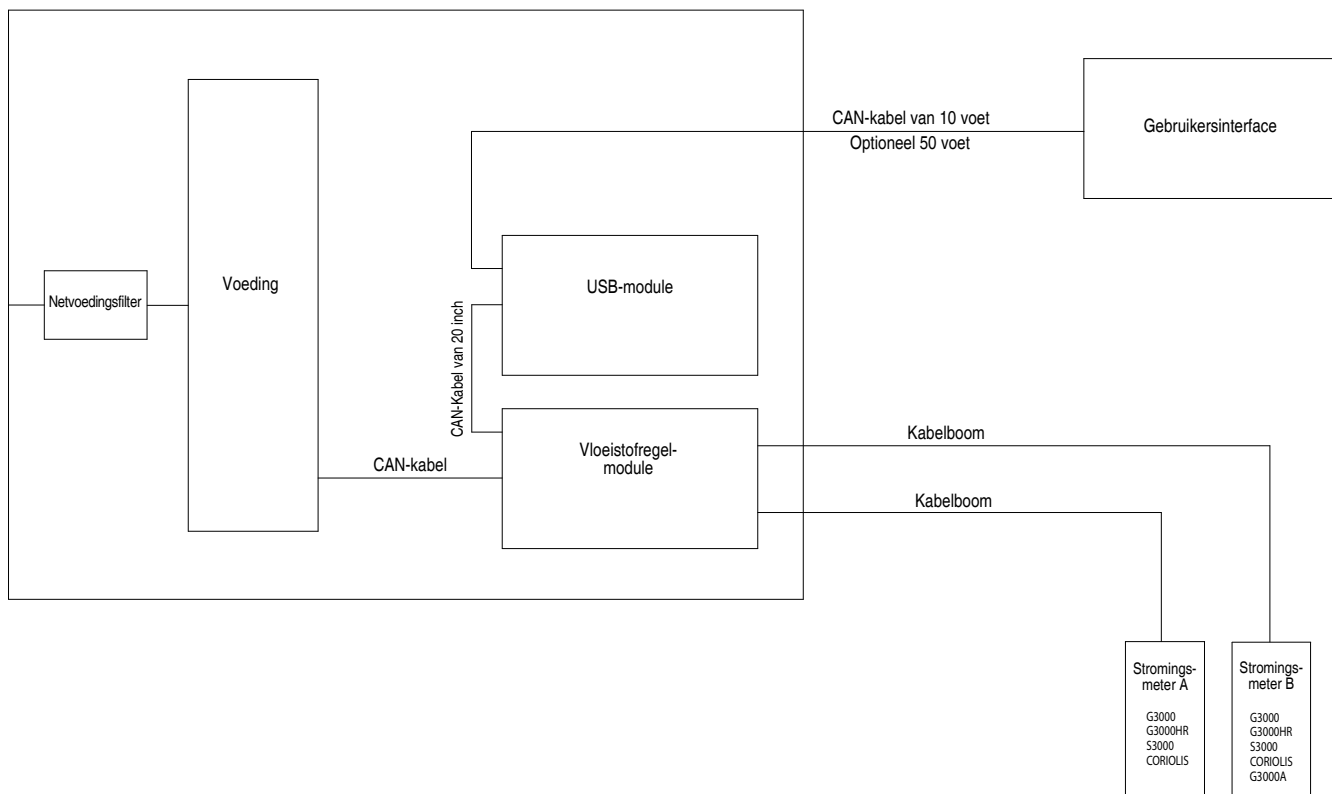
CAN-kabel van 10 voet
Optioneel 50 voet

Gebruikersinterface

Netvoedingsfilter

Voeding

USB-module

CAN-Kabel van 20 inch

Vloeistofregelmodule

CAN-kabel

Kabelboom

Kabelboom

Stromingsmeter A
G3000
G3000HR
S3000
CORIOLIS

Stromingsmeter B
G3000
G3000HR
S3000
CORIOLIS
G3000A